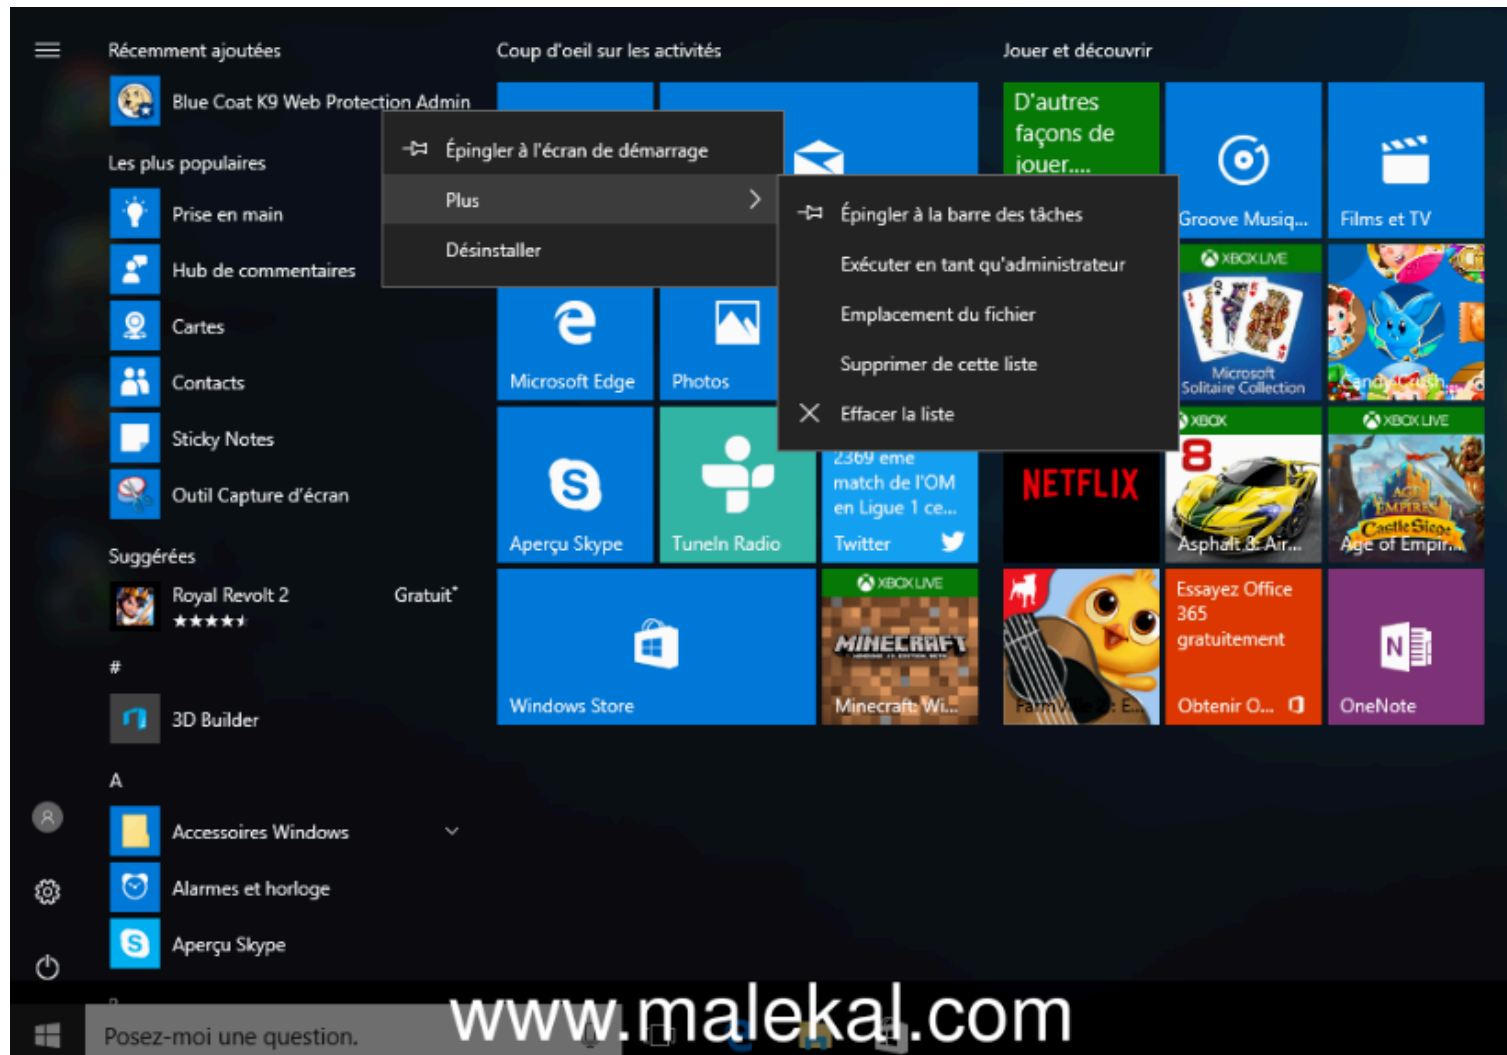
Récemment ajoutées

Blue Coat K9 Web Protection Admin

Les plus populaires

Prise en main

Hub de commentaires

Cartes

Contacts

Sticky Notes

Outil Capture d'écran

Suggérées

Royal Revolt 2 Gratuit*

★★★★★

#

3D Builder

A

Accessoires Windows

Alarmes et horloge

Aperçu Skype

Posez-moi une question.

Coup d'oeil sur les activités

Épingler à l'écran de démarrage

Plus

Désinstaller

Épingler à la barre des tâches

Exécuter en tant qu'administrateur

Emplacement du fichier

Supprimer de cette liste

Effacer la liste

Microsoft Edge

Photos

Aperçu Skype

TuneIn Radio

2369 eme match de l'OM en Ligue 1 ce...

Twitter

Windows Store

XBOX LIVE

MINECRAFT

Minecraft: Wi...

Jouer et découvrir

D'autres façons de jouer....

Groove Musiq...

Films et TV

XBOX LIVE

Microsoft Solitaire Collection

Candy Crush...

NETFLIX

XBOX

8

Asphalt 8: Air...

XBOX LIVE

Age of Empires Castle Siege

Age of Empir...

FarmVille 2: E...

Essayez Office 365 gratuitement

Obtenir O...

OneNote

www.malekal.com